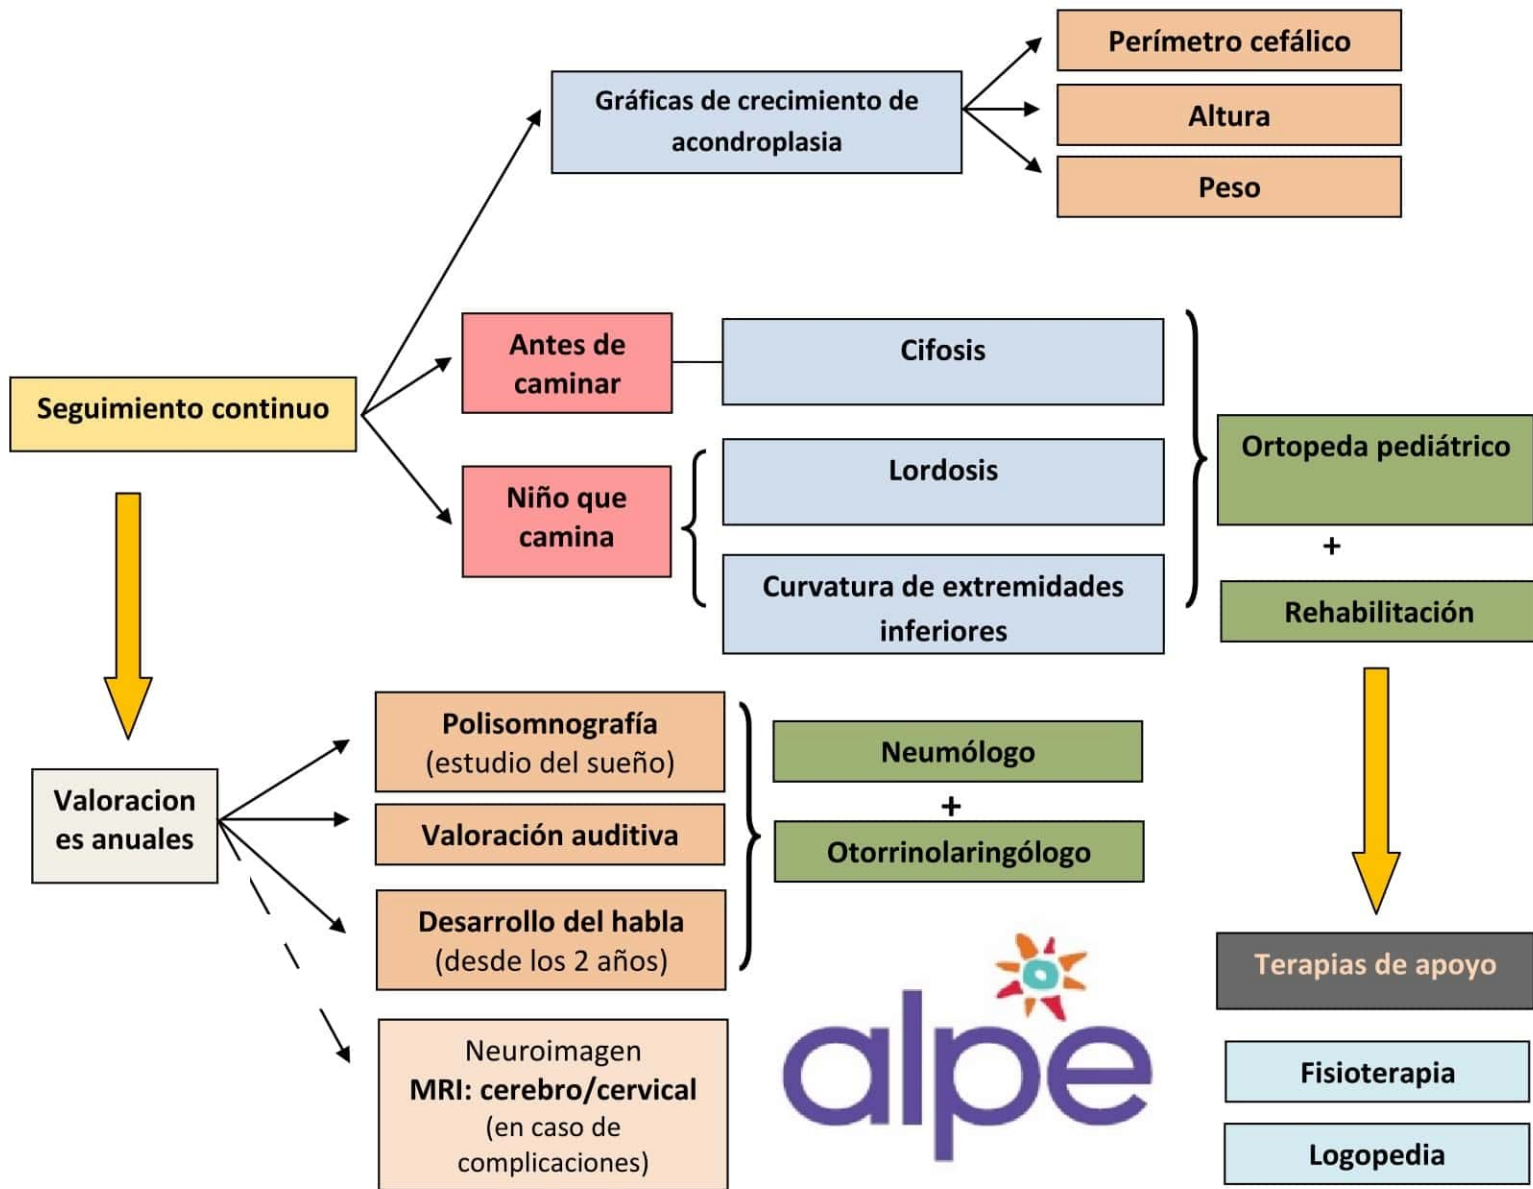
Seguimiento continuo

Gráficas de crecimiento de acondroplasia

Perímetro cefálico

Altura

Peso

Antes de caminar

Cifosis

Niño que camina

Lordosis

Curvatura de extremidades inferiores

Ortopeda pediátrico

+

Rehabilitación

Valoracion es anuales

Polisomnografía (estudio del sueño)

Valoración auditiva

Desarrollo del habla (desde los 2 años)

Neuroimagen
MRI: cerebro/cervical
(en caso de complicaciones)

Neumólogo

+

Otorrinolaringólogo

alpe

Terapias de apoyo

Fisioterapia

Logopedia